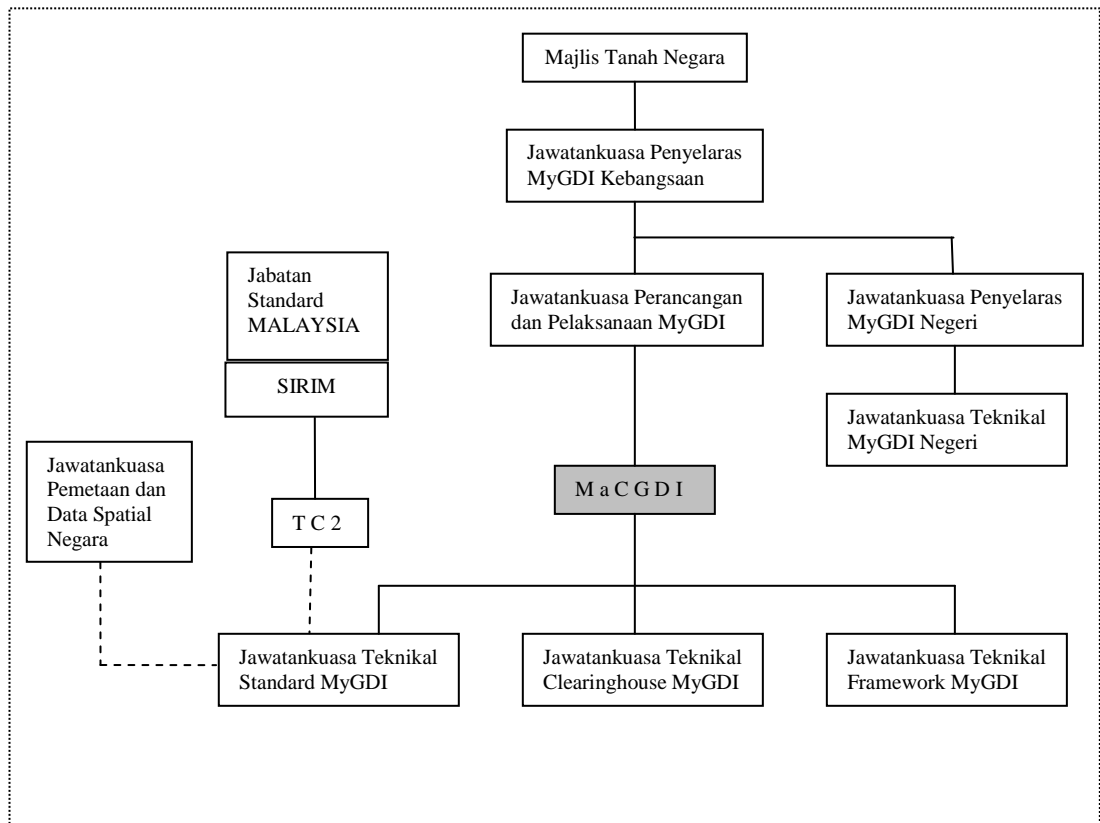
Majlis Tanah Negara

Jawatankuasa Penyelaras MyGDI Kebangsaan

Jabatan Standard MALAYSIA

SIRIM

Jawatankuasa Perancangan dan Pelaksanaan MyGDI

Jawatankuasa Penyelaras MyGDI Negeri

Jawatankuasa Teknikal MyGDI Negeri

Jawatankuasa Pemetaan dan Data Spatial Negara

T C 2

M a C G D I

Jawatankuasa Teknikal Standard MyGDI

Jawatankuasa Teknikal Clearinghouse MyGDI

Jawatankuasa Teknikal Framework MyGDI